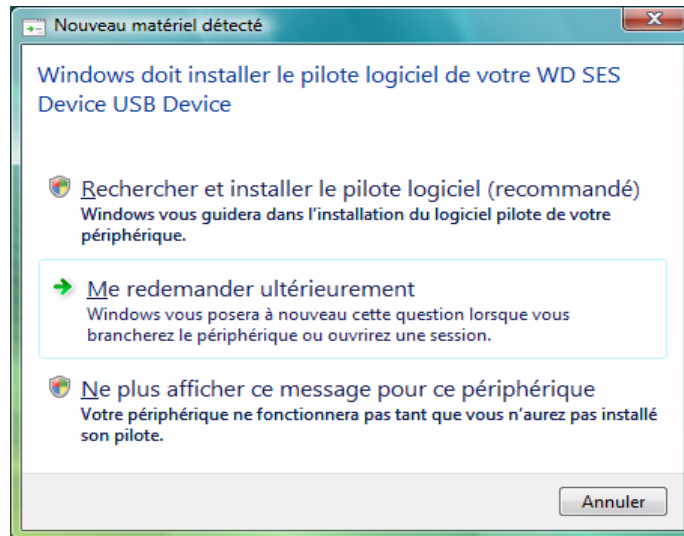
Nouveau matériel détecté

Windows doit installer le pilote logiciel de votre WD SES Device USB Device

Rechercher et installer le pilote logiciel (recommandé)
Windows vous guidera dans l'installation du logiciel pilote de votre périphérique.

Me redemander ultérieurement
Windows vous posera à nouveau cette question lorsque vous brancherez le périphérique ou ouvrirez une session.

Ne plus afficher ce message pour ce périphérique
Votre périphérique ne fonctionnera pas tant que vous n'aurez pas installé son pilote.

Annuler